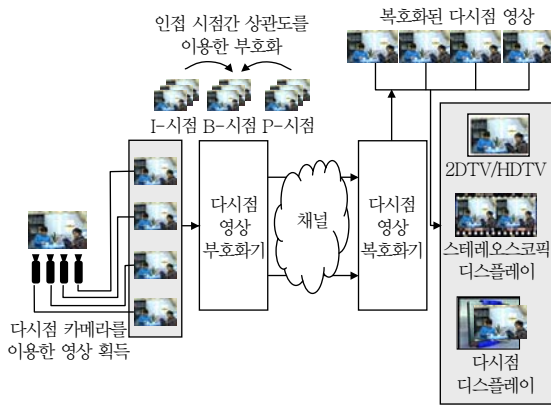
인접 시점간 상관도를 이용한 부호화

I-시점 B-시점 P-시점

복호화된 다시점 영상

다시점 영상 부호화기

채널

다시점 영상 복호화기

2DTV/HDTV

스테레오스코픽 디스플레이

다시점 디스플레이

다시점 카메라를 이용한 영상 획득